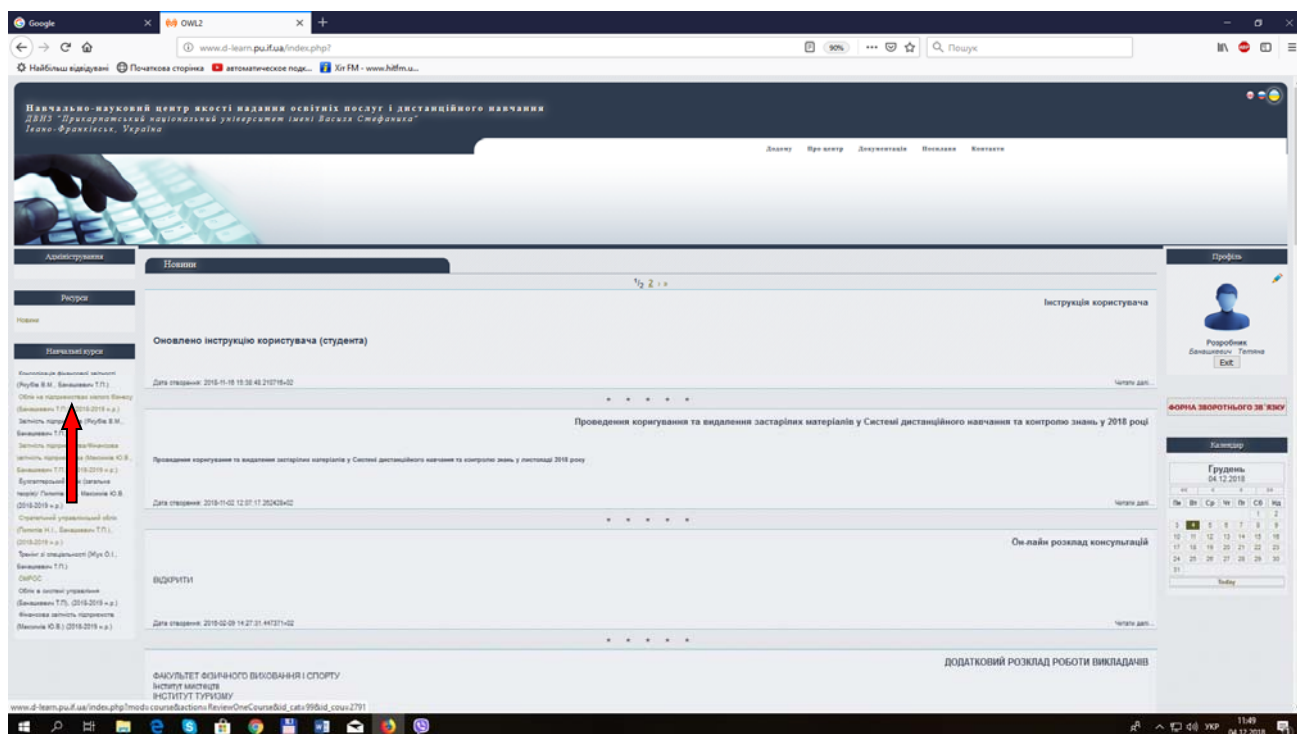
Google
OWL2
www.d-learn.pu.if.ua/index.php?
90%
Пошук
Найбільш відвідувані  Початкова сторінка  автоматическое подк...  Хіт FM - www.hitfm.u...

Навчально-науковий центр якості надання освітніх послуг і дистанційного навчання
ДВНЗ "Прикарпатський національний університет імені Василя Стефаника"
Івано-Франківськ, Україна

Додому  Про центр  Документація  Посилання  Контакти

Адміністрування

Ресурси
Новини

Навчальні курси
Консолідація фінансової звітності (Якубів В.М., Банашкевич Т.П.)
Облік на підприємствах малого бізнесу (Банашкевич Т.П.) (2018-2019 н.р.)
Звітність підприємств (Якубів В.М., Банашкевич Т.П.)
Звітність підприємства/Фінансова звітність підприємства (Масюків Ю.В., Банашкевич Т.П.) (2018-2019 н.р.)
Бухгалтерський облік (загальна теорія) Гелетій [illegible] Масюків Ю.В. (2018-2019 н.р.)
Стратегічний управлінський облік (Гелетій Н.І., Банашкевич Т.П.), (2018-2019 н.р.)
Тренінг зі спеціальності (Жук О.І., Банашкевич Т.П.)
ОКРОС
Облік в системі управління (Банашкевич Т.П), (2018-2019 н.р.)
Фінансова звітність підприємств (Масюків Ю.В.) (2018-2019 н.р.)

Новини

1/2 2 > »

Інструкція користувача

Оновлено інструкцію користувача (студента)

Дата створення: 2018-11-16 15:38:48.210716+02
Читати далі...

Проведення коригування та видалення застарілих матеріалів у Системі дистанційного навчання та контролю знань у 2018 році

Проведення коригування та видалення застарілих матеріалів у Системі дистанційного навчання та контролю знань у листопаді 2018 року

Дата створення: 2018-11-02 12:07:17.262408+02
Читати далі...

Он-лайн розклад консультацій

ВІДКРИТИ

Дата створення: 2018-02-09 14:27:31.447371+02
Читати далі...

ДОДАТКОВИЙ РОЗКЛАД РОБОТИ ВИКЛАДАЧІВ

ФАКУЛЬТЕТ ФІЗИЧНОГО ВИХОВАННЯ І СПОРТУ
Інститут мистецтв
ІНСТИТУТ ТУРИЗМУ

Профіль
Розробник
Банашкевич Тетяна
Exit

ФОРМА ЗВОРОТНОГО ЗВ'ЯЗКУ

Календар
Грудень
04.12.2018
| Пн | Вт | Ср | Чт | Пт | Сб | Нд |
|---|---|---|---|---|---|---|
| | | | | | 1 | 2 |
| 3 | 4 | 5 | 6 | 7 | 8 | 9 |
| 10 | 11 | 12 | 13 | 14 | 15 | 16 |
| 17 | 18 | 19 | 20 | 21 | 22 | 23 |
| 24 | 25 | 26 | 27 | 28 | 29 | 30 |
| 31 | | | | | | |
Today

www.d-learn.pu.if.ua/index.php?mod=course&action=ReviewOneCourse&id_cat=99&id_cou=2791

УКР 11:49 04.12.2018